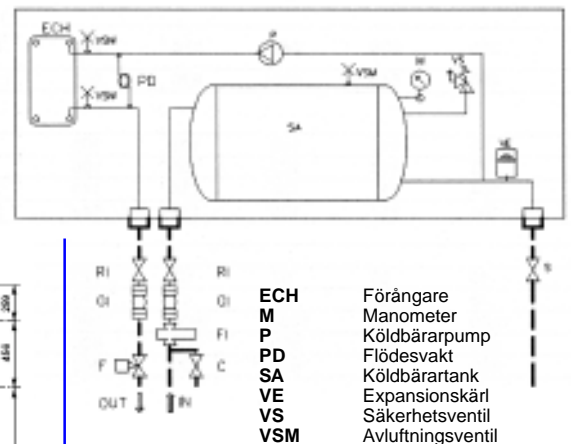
ECH
VSM
PD
VSM
P
VSM
M
VS
SA
VE
RI
GI
F
OUT
RI
GI
FI
C
IN
TI
200
450

| | |
|---|---|
| **ECH** | Förångare |
| **M** | Manometer |
| **P** | Köldbärarpump |
| **PD** | Flödesvakt |
| **SA** | Köldbärartank |
| **VE** | Expansionskärl |
| **VS** | Säkerhetsventil |
| **VSM** | Avluftningsventil |